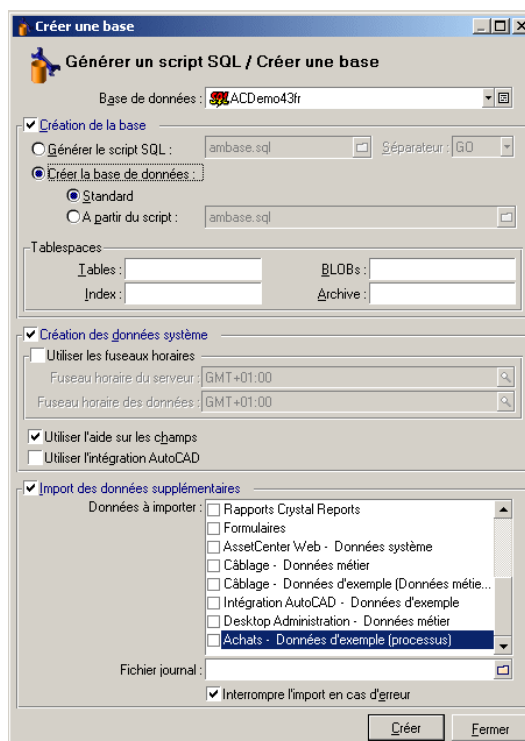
Créer une base

Générer un script SQL / Créer une base

Base de données : ACDemo43fr

Création de la base

Générer le script SQL : ambase.sql Séparateur : GO

Créer la base de données :

Standard

A partir du script : ambase.sql

Tablespaces

Tables :

BLOBs :

Index :

Archive :

Création des données système

Utiliser les fuseaux horaires

Fuseau horaire du serveur : GMT+01:00

Fuseau horaire des données : GMT+01:00

Utiliser l'aide sur les champs

Utiliser l'intégration AutoCAD

Import des données supplémentaires

Données à importer :

Rapports Crystal Reports
Formulaires
AssetCenter Web - Données système
Câblage - Données métier
Câblage - Données d'exemple (Données métie...
Intégration AutoCAD - Données d'exemple
Desktop Administration - Données métier
Achats - Données d'exemple (processus)

Fichier journal :

Interrompre l'import en cas d'erreur

Créer

Fermer